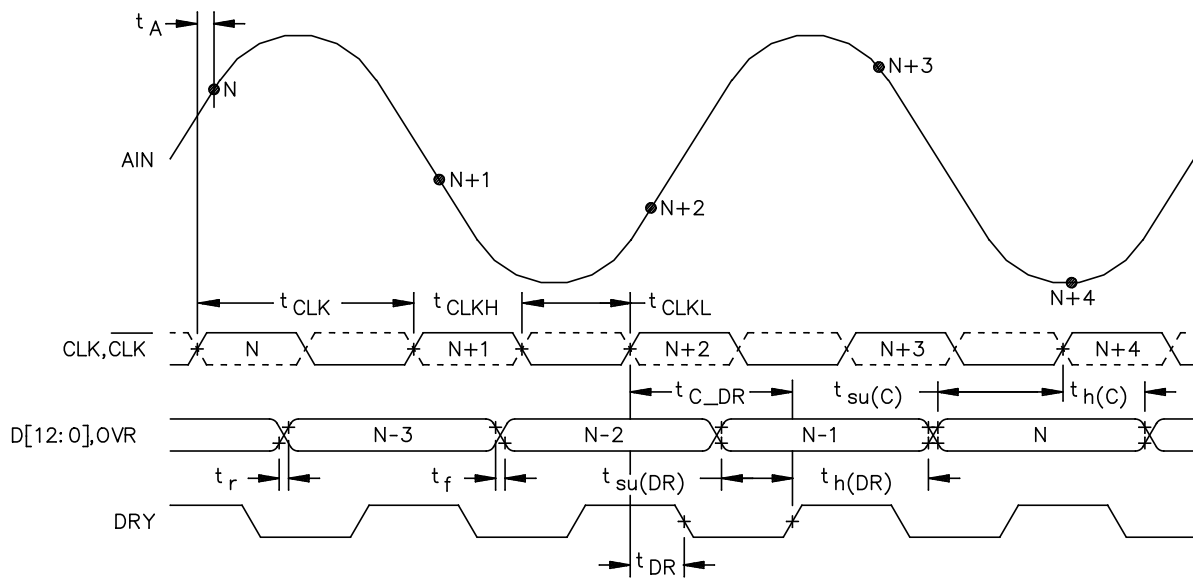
$t_A$

N

N+3

AIN

N+1

N+2

N+4

$t_{CLK}$

$t_{CLKH}$

$t_{CLKL}$

CLK,$\overline{CLK}$

N

N+1

N+2

N+3

N+4

$t_{C\_DR}$

$t_{su(C)}$

$t_{h(C)}$

D[12:0],OVR

N-3

N-2

N-1

N

$t_r$

$t_f$

$t_{su(DR)}$

$t_{h(DR)}$

DRY

$t_{DR}$